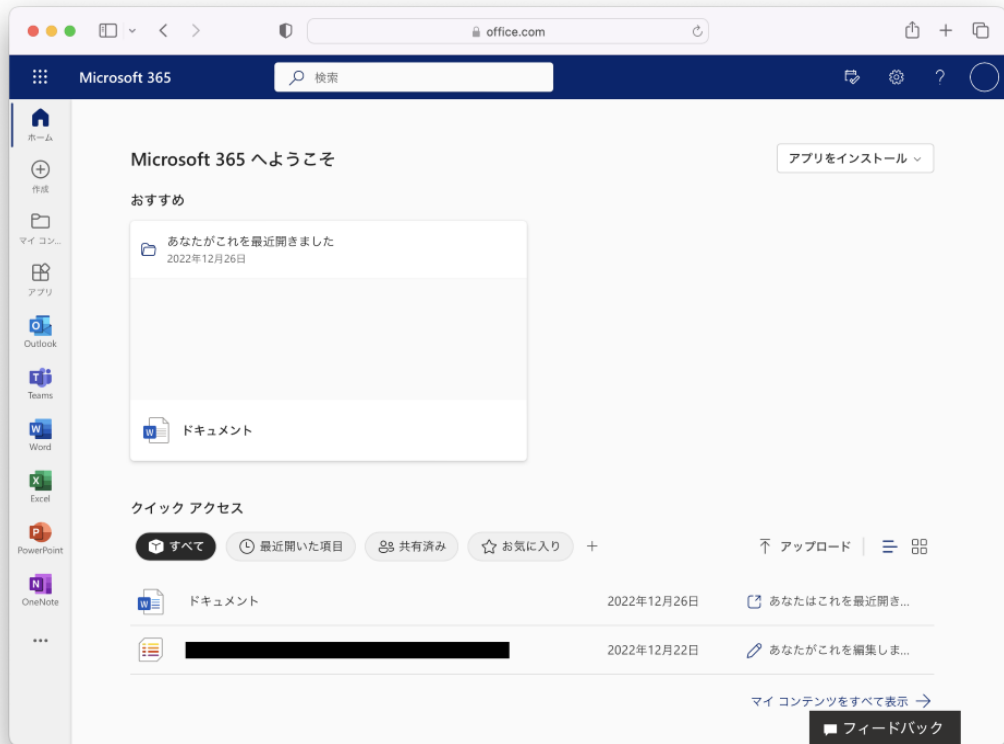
office.com

Microsoft 365

検索

ホーム

作成

マイ コン...

アプリ

Outlook

Teams

Word

Excel

PowerPoint

OneNote

...

Microsoft 365 へようこそ

アプリをインストール

おすすめ

あなたがこれを最近開きました
2022年12月26日

ドキュメント

クイック アクセス

すべて

最近開いた項目

共有済み

お気に入り

+

アップロード

| | | |
|---|---|---|
| ドキュメント | 2022年12月26日 | あなたはこれを最近開き... |
| | 2022年12月22日 | あなたがこれを編集しま... |

マイ コンテンツをすべて表示 →

フィードバック